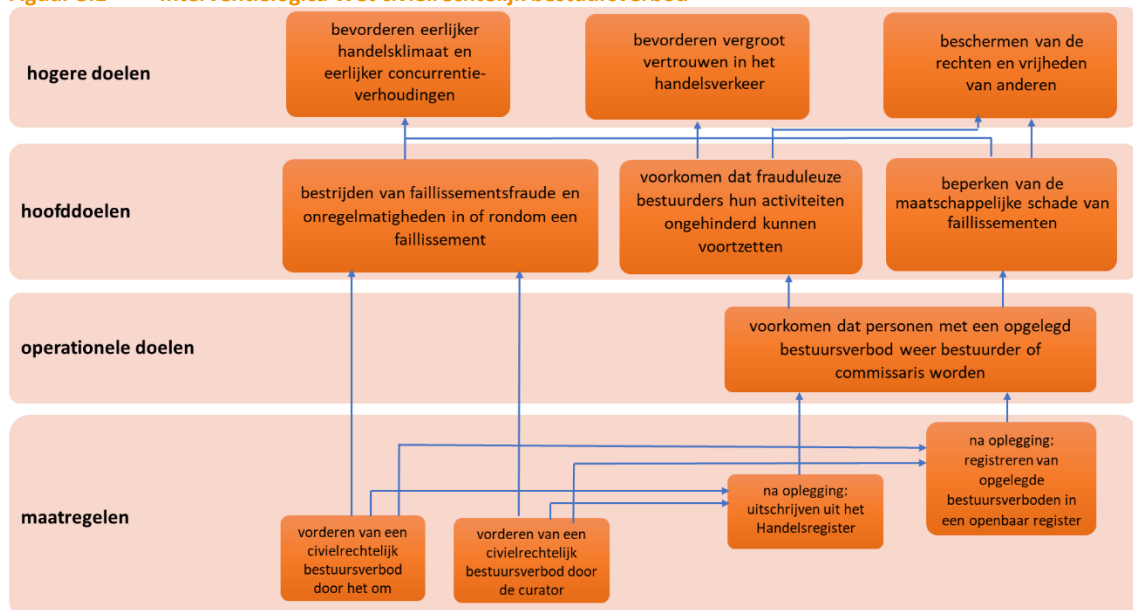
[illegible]

hogere doelen

bevorderen eerlijker handelsklimaat en eerlijker concurrentieverhoudingen

bevorderen vergroot vertrouwen in het handelsverkeer

beschermen van de rechten en vrijheden van anderen

hoofddoelen

bestrijden van faillissementsfraude en onregelmatigheden in of rondom een faillissement

voorkomen dat frauduleuze bestuurders hun activiteiten ongehinderd kunnen voortzetten

beperken van de maatschappelijke schade van faillissementen

operationele doelen

voorkomen dat personen met een opgelegd bestuursverbod weer bestuurder of commissaris worden

maatregelen

na oplegging: registreren van opgelegde bestuursverboden in een openbaar register

na oplegging: uitschrijven uit het Handelsregister

vorderen van een civielrechtelijk bestuursverbod door het om

vorderen van een civielrechtelijk bestuursverbod door de curator